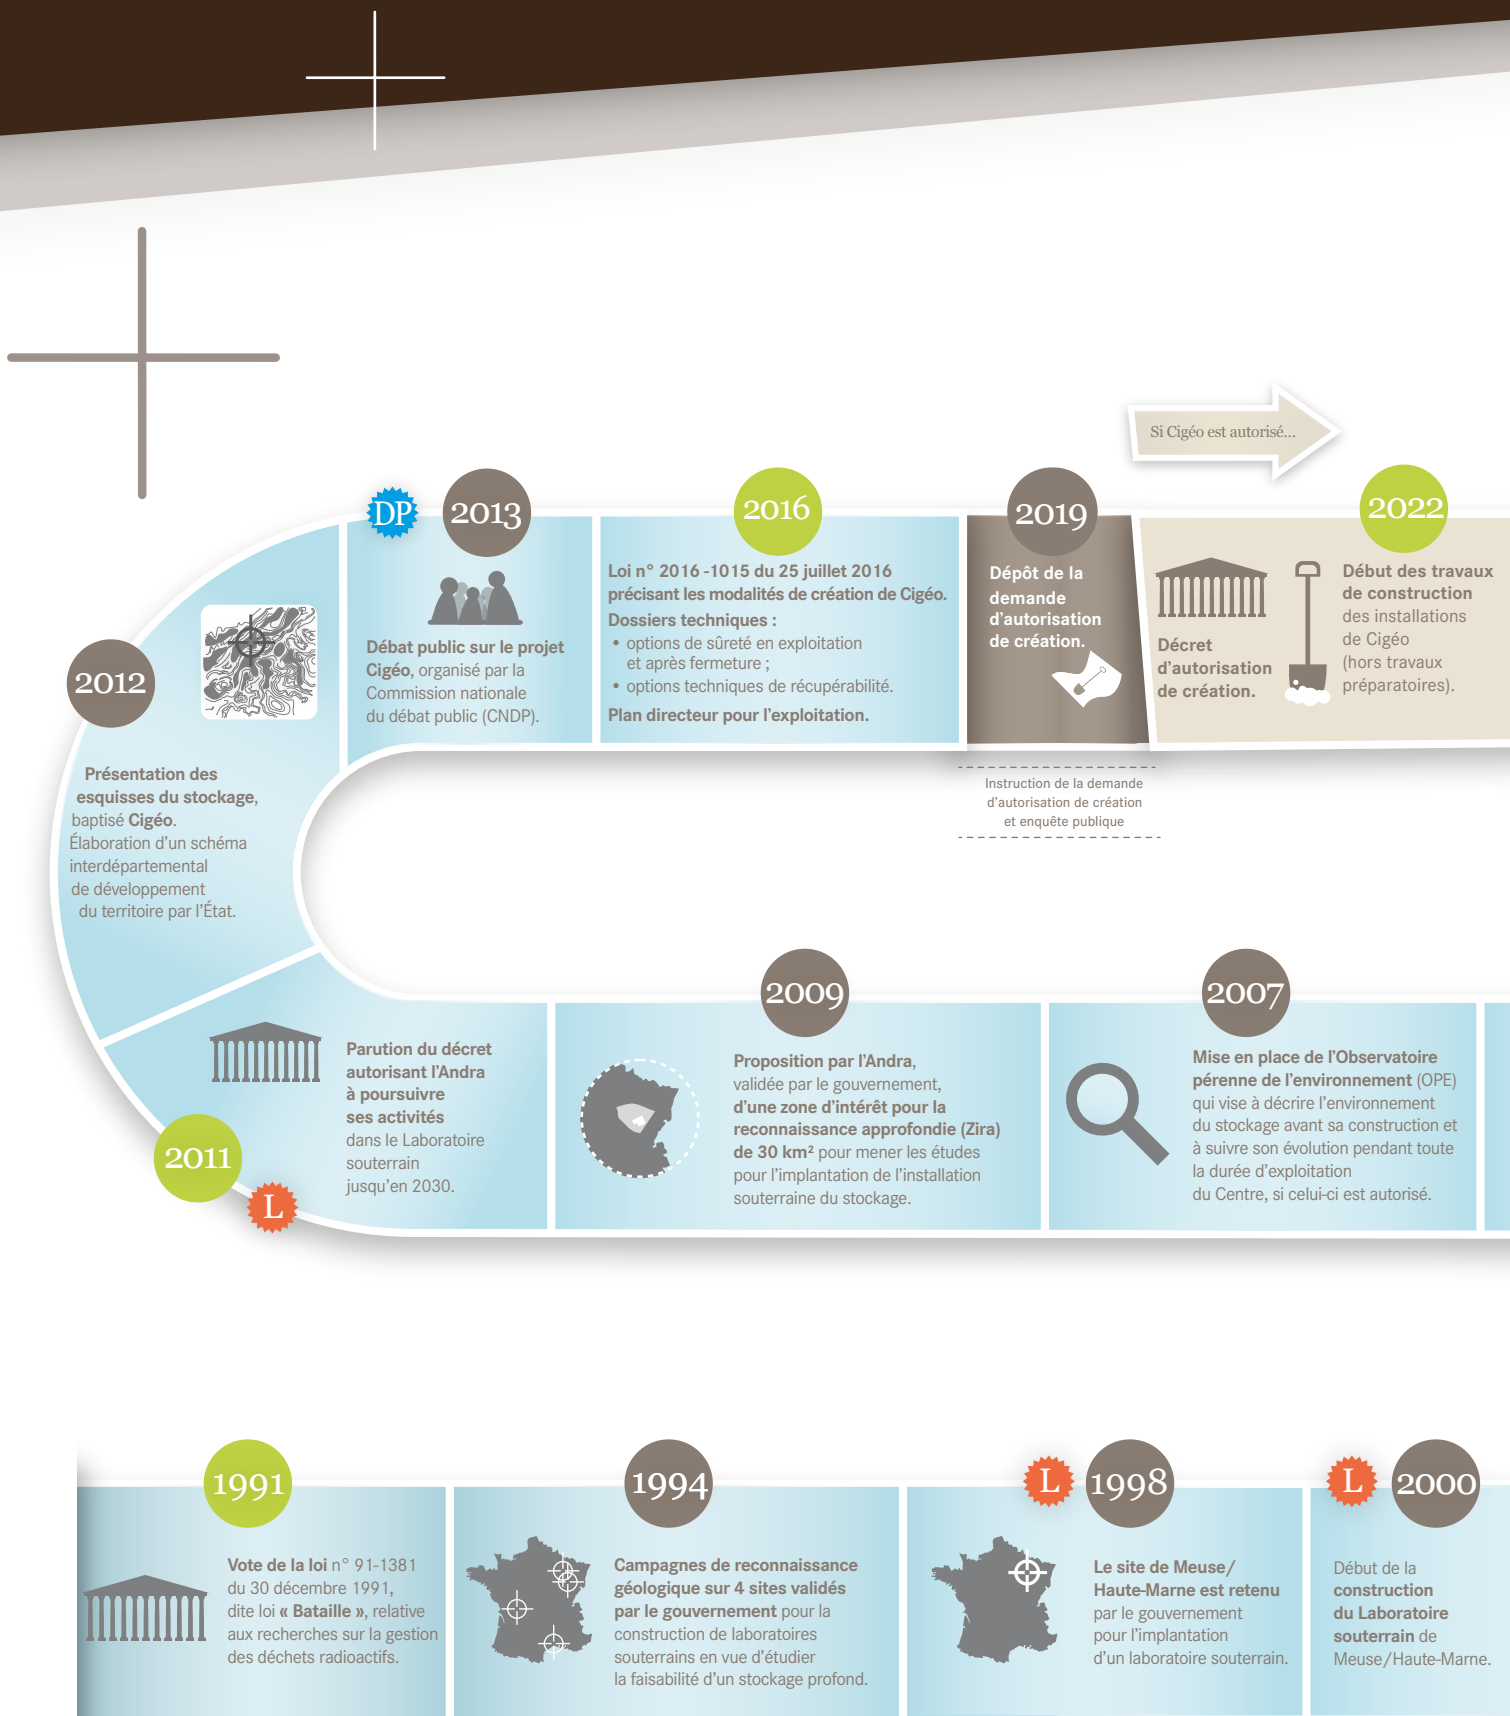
Si Cigéo est autorisé...

DP 2013

Débat public sur le projet Cigéo, organisé par la Commission nationale du débat public (CNDP).

2016

Loi n° 2016-1015 du 25 juillet 2016 précisant les modalités de création de Cigéo.

Dossiers techniques :

• options de sûreté en exploitation et après fermeture ;

• options techniques de récupérabilité.

Plan directeur pour l'exploitation.

2019

Dépôt de la demande d'autorisation de création.

Instruction de la demande d'autorisation de création et enquête publique

Décret d'autorisation de création.

2022

Début des travaux de construction des installations de Cigéo (hors travaux préparatoires).

2012

Présentation des esquisses du stockage, baptisé Cigéo. Élaboration d'un schéma interdépartemental de développement du territoire par l'État.

2011 L

Parution du décret autorisant l'Andra à poursuivre ses activités dans le Laboratoire souterrain jusqu'en 2030.

2009

Proposition par l'Andra, validée par le gouvernement, d'une zone d'intérêt pour la reconnaissance approfondie (Zira) de 30 km² pour mener les études pour l'implantation de l'installation souterraine du stockage.

2007

Mise en place de l'Observatoire pérenne de l'environnement (OPE) qui vise à décrire l'environnement du stockage avant sa construction et à suivre son évolution pendant toute la durée d'exploitation du Centre, si celui-ci est autorisé.

1991

Vote de la loi n° 91-1381 du 30 décembre 1991, dite loi « Bataille », relative aux recherches sur la gestion des déchets radioactifs.

1994

Campagnes de reconnaissance géologique sur 4 sites validés par le gouvernement pour la construction de laboratoires souterrains en vue d'étudier la faisabilité d'un stockage profond.

L 1998

Le site de Meuse/Haute-Marne est retenu par le gouvernement pour l'implantation d'un laboratoire souterrain.

L 2000

Début de la construction du Laboratoire souterrain de Meuse/Haute-Marne.